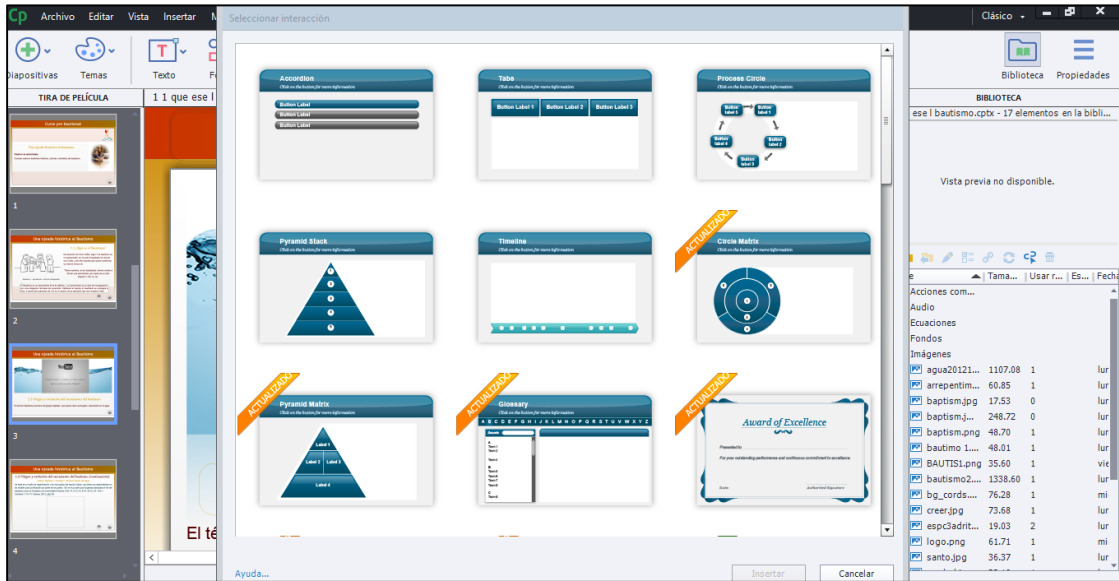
Cp Archivo Editar Vista Insertar M

Seleccionar interacción

Clásico

Diapositivas Temas Texto F

Biblioteca Propiedades

TIRA DE PELÍCULA

1 1 que ese l

BIBLIOTECA

ese l bautismo.cptx - 17 elementos en la bibli...

Vista previa no disponible.

1

2

3

4

Accordion
Click on the button for more information
Button Label
Button Label
Button Label

Tabs
Click on the button for more information
Button Label 1 Button Label 2 Button Label 3

Process Circle
Click on the button for more information
Button label 1
Button label 2
Button label 3
Button label 4
Button label 5

Pyramid Stack
Click on the button for more information

Timeline
Click on the button for more information

ACTUALIZADO
Circle Matrix
Click on the button for more information

ACTUALIZADO
Pyramid Matrix
Click on the button for more information
Label 1
Label 2 Label 3
Label 4

ACTUALIZADO
Glossary
Click on the button for more information
A B C D E F G H I J K L M N O P Q R S T U V W X Y Z

ACTUALIZADO
Award of Excellence
Presented to
For your outstanding performance and continuous commitment to excellence.
Date Authorized Signature

El té

Ayuda...
Insertar
Cancelar

e | Tama... | Usar r... | Es... | Fech

Acciones com...
Audio
Ecuaciones
Fondos
Imágenes

| agua20121... | 1107.08 | 1 | lur |
|---|---|---|---|
| arrepentim... | 60.85 | 1 | lur |
| baptism.jpg | 17.53 | 0 | lur |
| baptism.j... | 248.72 | 0 | lur |
| baptism.png | 48.70 | 1 | lur |
| bautimo 1.... | 48.01 | 1 | lur |
| BAUTIS1.png | 35.60 | 1 | vie |
| bautismo2.... | 1338.60 | 1 | lur |
| bg_cords.... | 76.28 | 1 | mi |
| creer.jpg | 73.68 | 1 | lur |
| espc3adrit... | 19.03 | 2 | lur |
| logo.png | 61.71 | 1 | mi |
| santo.jpg | 36.37 | 1 | lur |